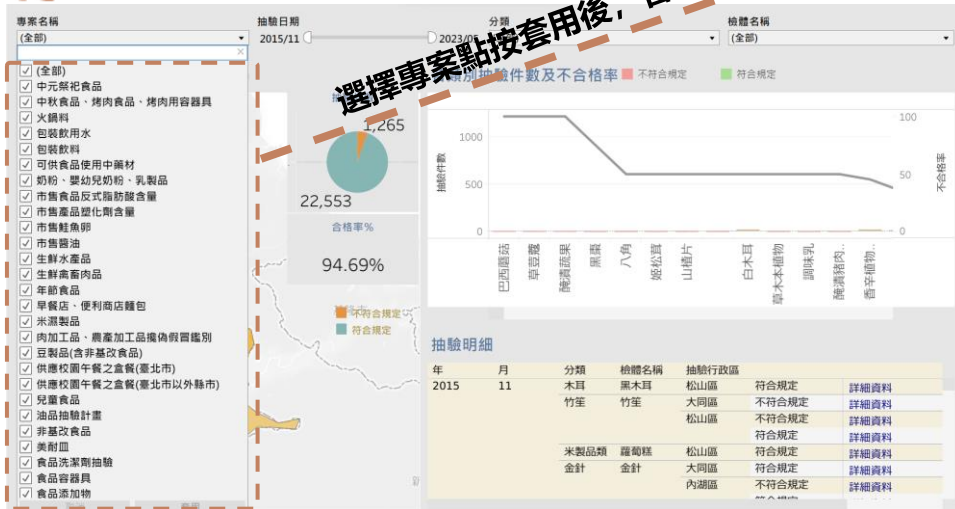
專案名稱
(全部)
抽驗日期
2015/11
2023/0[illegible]
分類
檢體名稱
(全部)

選擇專案點按套用後，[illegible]

(全部)
中元祭祀食品
中秋食品、烤肉食品、烤肉用容器具
火鍋料
包裝飲用水
包裝飲料
可供食品使用中藥材
奶粉、嬰幼兒奶粉、乳製品
市售食品反式脂肪酸含量
市售產品塑化劑含量
市售鮭魚卵
市售醬油
生鮮水產品
生鮮禽畜肉品
年節食品
早餐店、便利商店麵包
米漿製品
肉加工品、農產加工品攙偽假冒鑑別
豆製品(含非基改食品)
供應校園午餐之盒餐(臺北市)
供應校園午餐之盒餐(臺北市以外縣市)
兒童食品
油品抽驗計畫
非基改食品
美耐皿
食品洗潔劑抽驗
食品容器具
食品添加物

1,265
22,553
合格率%
94.69%
不合規定
符合規定

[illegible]別抽驗件數及不合格率
不合規定
符合規定
1000
500
0
抽驗件數
100
50
0
不合格率
巴西蘑菇
草豆蔻
醃漬蔬果
黑棗
八角
姬松茸
山楂片
白木耳
草本本植物
調味乳
醃漬豬肉...
香辛植物...

抽驗明細
| 年 | 月 | 分類 | 檢體名稱 | 抽驗行政區 | | |
|---|---|---|---|---|---|---|
| 2015 | 11 | 木耳 | 黑木耳 | 松山區 | 符合規定 | 詳細資料 |
| | | 竹笙 | 竹笙 | 大同區 | 不符合規定 | 詳細資料 |
| | | | | 松山區 | 不符合規定 | 詳細資料 |
| | | | | | 符合規定 | 詳細資料 |
| | | 米製品類 | 蘿蔔糕 | 松山區 | 符合規定 | 詳細資料 |
| | | 金針 | 金針 | 大同區 | 符合規定 | 詳細資料 |
| | | | | 內湖區 | 不符合規定 | 詳細資料 |